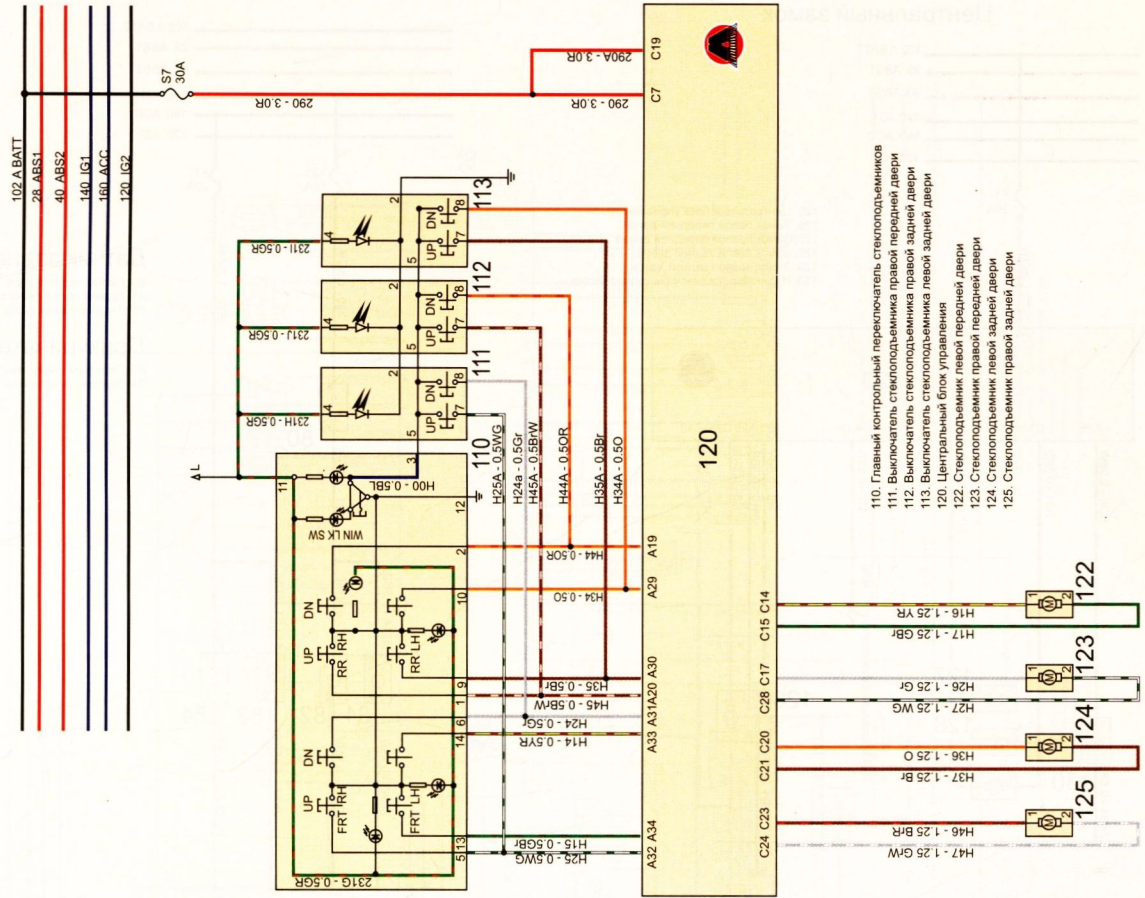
102 A BATT
28 ABS1
40 ABS2
140 IG1
160 ACC
120 IG2

S7
30A

290 - 3.0R
290A - 3.0R
C19
C7

113
112
111
110
120

231I - 0.5GR
231J - 0.5GR
231H - 0.5GR
231G - 0.5GR

UP
DN

H00 - 0.5BL
WIN LK SW

H25A - 0.5WG
H24a - 0.5Gr
H45A - 0.5BrW
H44A - 0.5OR
H35A - 0.5Br
H34A - 0.5O

H44 - 0.5OR
H34 - 0.5O
H35 - 0.5Br
H45 - 0.5BW
H24 - 0.5G
H14 - 0.5YR
H15 - 0.5GBr
H25 - 0.5WG

A19
A29
A30
A20
A31
A33
A34
A32

RR
RH
LH
FRT

C14
C15
C17
C28
C20
C21
C23
C24

H16 - 1.25 YR
H17 - 1.25 GBr
H26 - 1.25 Gr
H27 - 1.25 WG
H36 - 1.25 O
H37 - 1.25 Br
H46 - 1.25 BrR
H47 - 1.25 GW

122
123
124
125

110. Главный контрольный переключатель стеклоподъемников
111. Выключатель стеклоподъемника правой передней двери
112. Выключатель стеклоподъемника правой задней двери
113. Выключатель стеклоподъемника левой задней двери
120. Центральный блок управления
122. Стеклоподъемник левой передней двери
123. Стеклоподъемник правой передней двери
124. Стеклоподъемник левой задней двери
125. Стеклоподъемник правой задней двери